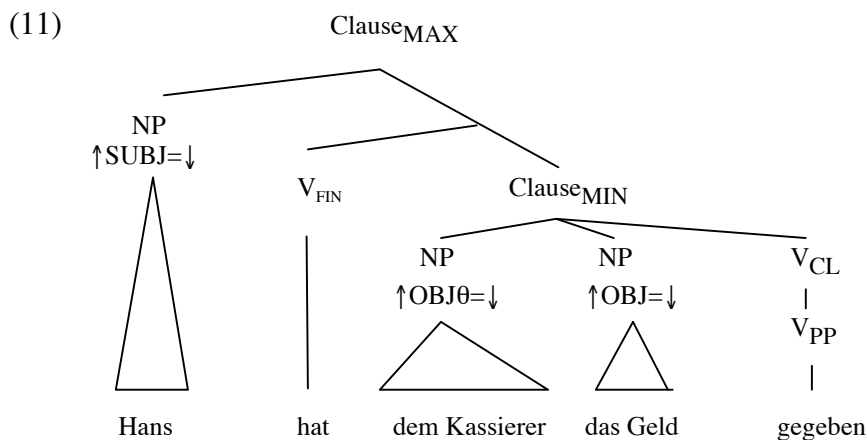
(11)

$\text{Clause}_{MAX}$

NP
$\uparrow$SUBJ=$\downarrow$

$V_{FIN}$

$\text{Clause}_{MIN}$

NP
$\uparrow$OBJθ=$\downarrow$

NP
$\uparrow$OBJ=$\downarrow$

$V_{CL}$

$V_{PP}$

Hans hat dem Kassierer das Geld gegeben